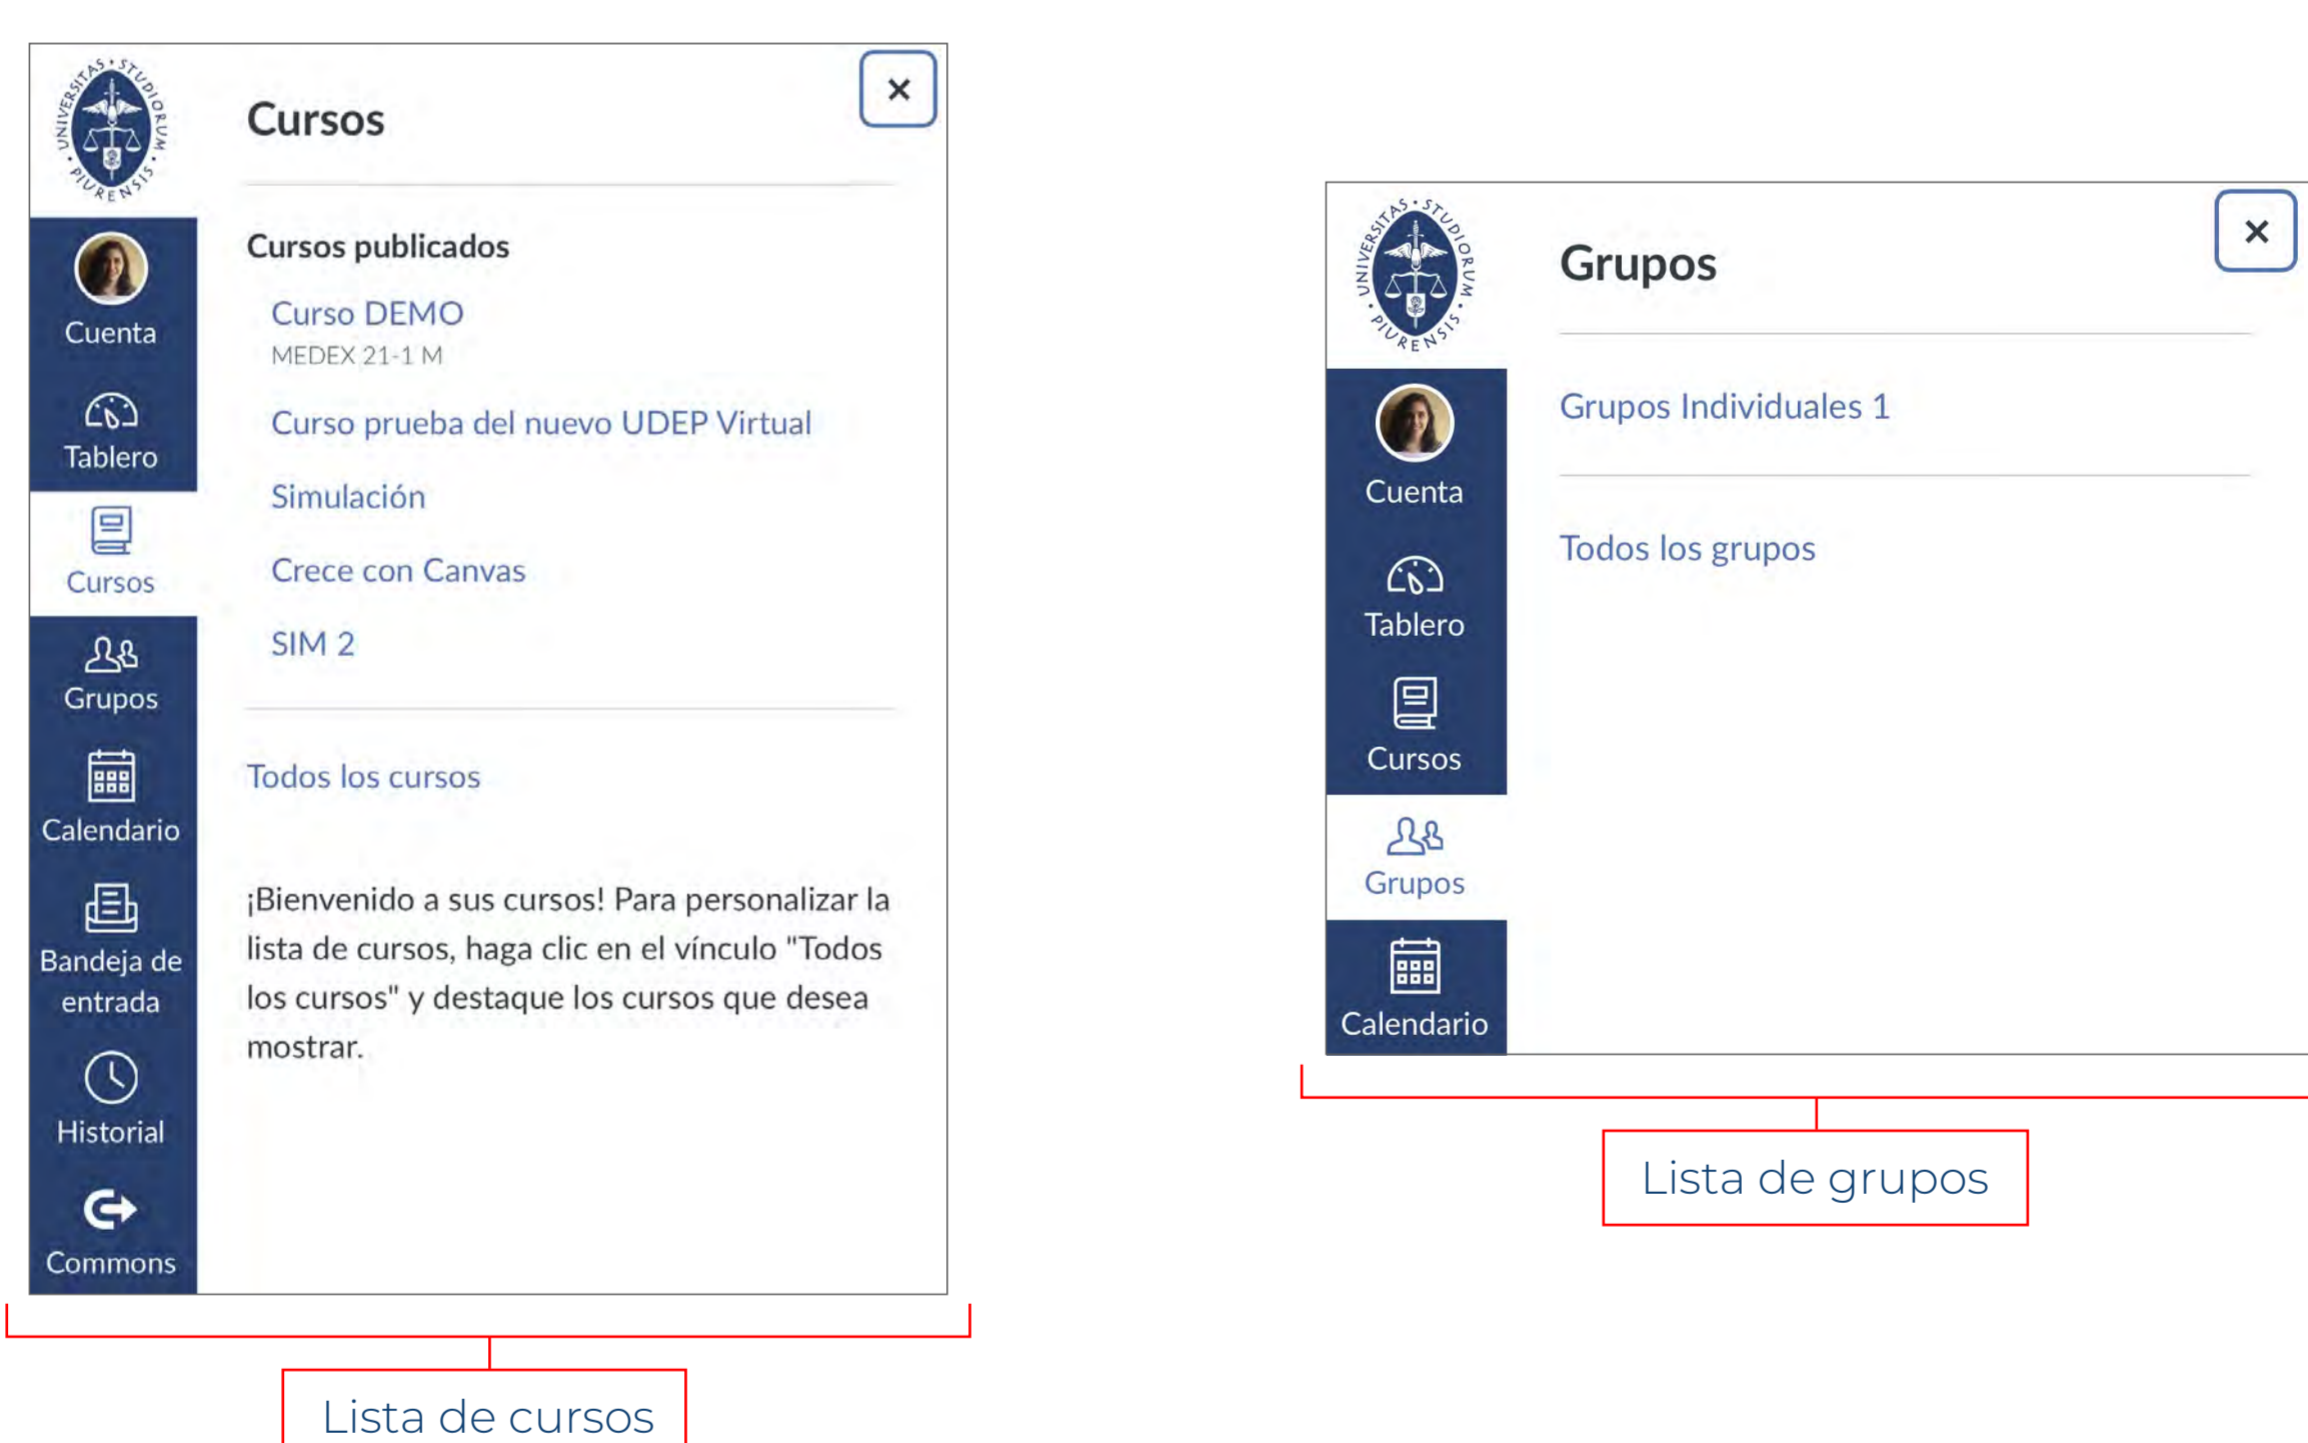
UNIVERSITAS STUDIORUM PIURENSIS

Cuenta
Tablero
Cursos
Grupos
Calendario
Bandeja de entrada
Historial
Commons

Cursos

×

Cursos publicados

Curso DEMO
MEDEX 21-1 M

Curso prueba del nuevo UDEP Virtual

Simulación

Crece con Canvas

SIM 2

Todos los cursos

¡Bienvenido a sus cursos! Para personalizar la lista de cursos, haga clic en el vínculo "Todos los cursos" y destaque los cursos que desea mostrar.

Lista de cursos

UNIVERSITAS STUDIORUM PIURENSIS

Cuenta
Tablero
Cursos
Grupos
Calendario

Grupos

×

Grupos Individuales 1

Todos los grupos

Lista de grupos